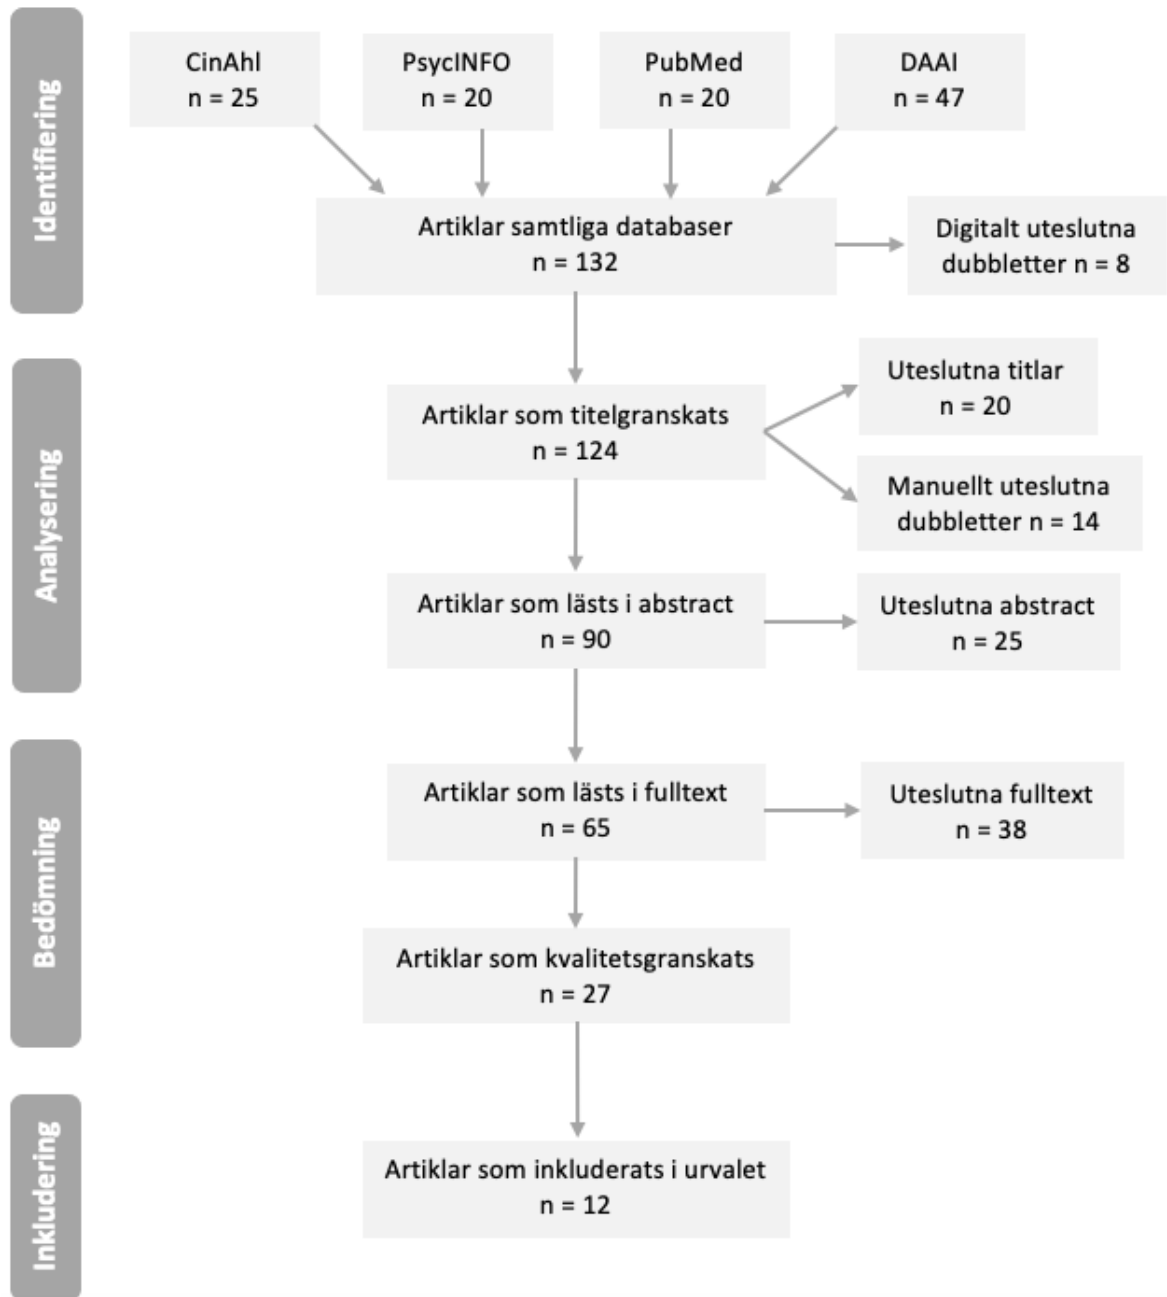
Identifiering

CinAhl
n = 25

PsycINFO
n = 20

PubMed
n = 20

DAAI
n = 47

Artiklar samtliga databaser
n = 132

Digitalt uteslutna dubbletter n = 8

Analysering

Artiklar som titelgranskats
n = 124

Uteslutna titlar
n = 20

Manuellt uteslutna dubbletter n = 14

Artiklar som lästs i abstract
n = 90

Uteslutna abstract
n = 25

Bedömning

Artiklar som lästs i fulltext
n = 65

Uteslutna fulltext
n = 38

Artiklar som kvalitetsgranskats
n = 27

Inkludering

Artiklar som inkluderats i urvalet
n = 12